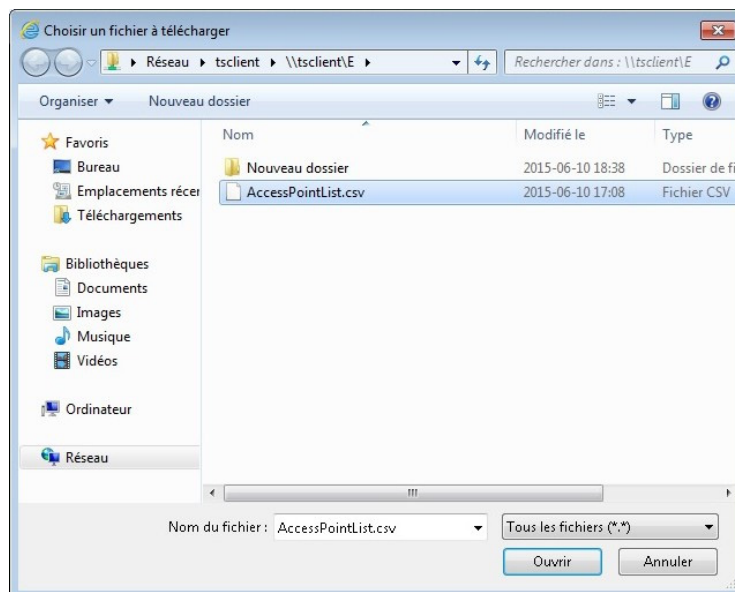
Choisir un fichier à télécharger

▸ Réseau ▸ tsclient ▸ \\tsclient\E ▸

Rechercher dans : \\tsclient\E

Organiser ▾ Nouveau dossier

Favoris
Bureau
Emplacements récer
Téléchargements

Bibliothèques
Documents
Images
Musique
Vidéos

Ordinateur

Réseau

| Nom | Modifié le | Type |
|---|---|---|
| Nouveau dossier | 2015-06-10 18:38 | Dossier de fi |
| AccessPointList.csv | 2015-06-10 17:08 | Fichier CSV |

Nom du fichier : AccessPointList.csv

Tous les fichiers (*.*)

Ouvrir

Annuler